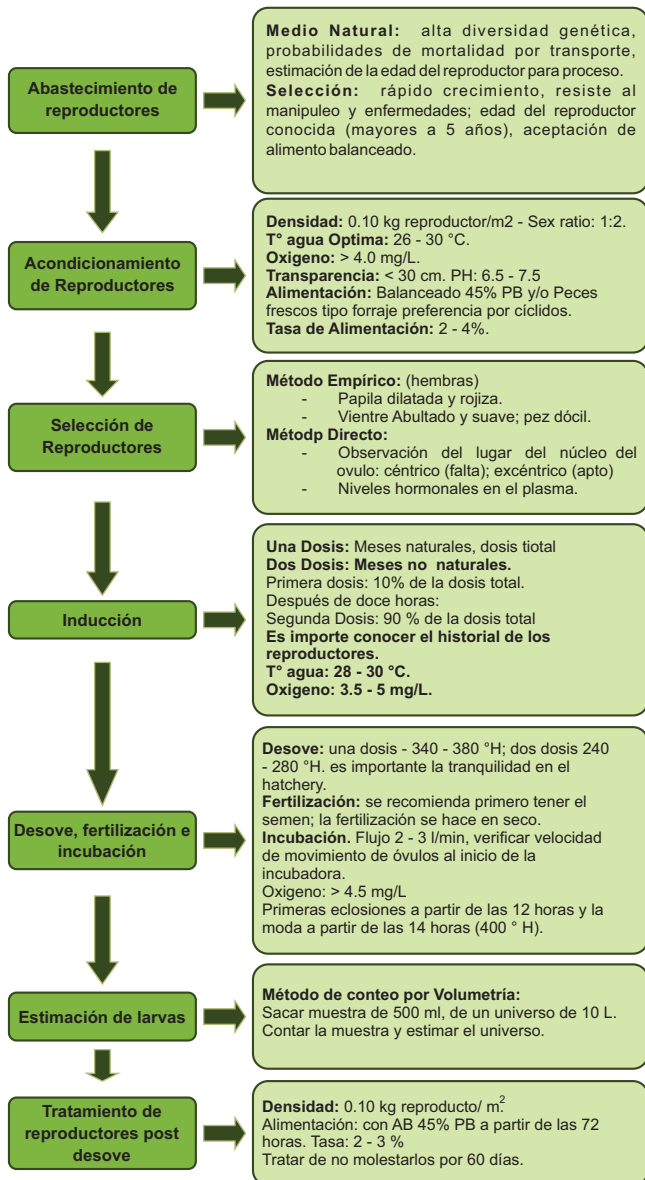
Abastecimiento de reproductores

**Medio Natural:** alta diversidad genética, probabilidades de mortalidad por transporte, estimación de la edad del reproductor para proceso. **Selección:** rápido crecimiento, resiste al manipuleo y enfermedades; edad del reproductor conocida (mayores a 5 años), aceptación de alimento balanceado.

Acondicionamiento de Reproductores

**Densidad:** 0.10 kg reproductor/m2 - Sex ratio: 1:2.
**T° agua Optima:** 26 - 30 °C.
**Oxigeno:** > 4.0 mg/L.
**Transparencia:** < 30 cm. PH: 6.5 - 7.5
**Alimentación:** Balanceado 45% PB y/o Peces frescos tipo forraje preferencia por cíclidos.
**Tasa de Alimentación:** 2 - 4%.

Selección de Reproductores

**Método Empírico:** (hembras)
- Papila dilatada y rojiza.
- Vientre Abultado y suave; pez dócil.
**Métodp Directo:**
- Observación del lugar del núcleo del ovulo: céntrico (falta); excéntrico (apto)
- Niveles hormonales en el plasma.

Inducción

**Una Dosis:** Meses naturales, dosis tiotal
**Dos Dosis: Meses no naturales.**
Primera dosis: 10% de la dosis total.
Después de doce horas:
Segunda Dosis: 90 % de la dosis total
**Es importe conocer el historial de los reproductores.**
**T° agua: 28 - 30 °C.**
**Oxigeno: 3.5 - 5 mg/L.**

Desove, fertilización e incubación

**Desove:** una dosis - 340 - 380 °H; dos dosis 240 - 280 °H. es importante la tranquilidad en el hatchery.
**Fertilización:** se recomienda primero tener el semen; la fertilización se hace en seco.
**Incubación.** Flujo 2 - 3 l/min, verificar velocidad de movimiento de óvulos al inicio de la incubadora.
Oxigeno: > 4.5 mg/L
Primeras eclosiones a partir de las 12 horas y la moda a partir de las 14 horas (400 ° H).

Estimación de larvas

**Método de conteo por Volumetría:**
Sacar muestra de 500 ml, de un universo de 10 L.
Contar la muestra y estimar el universo.

Tratamiento de reproductores post desove

**Densidad:** 0.10 kg reproducto/ $m^2$.
Alimentación: con AB 45% PB a partir de las 72 horas. Tasa: 2 - 3 %
Tratar de no molestarlos por 60 días.